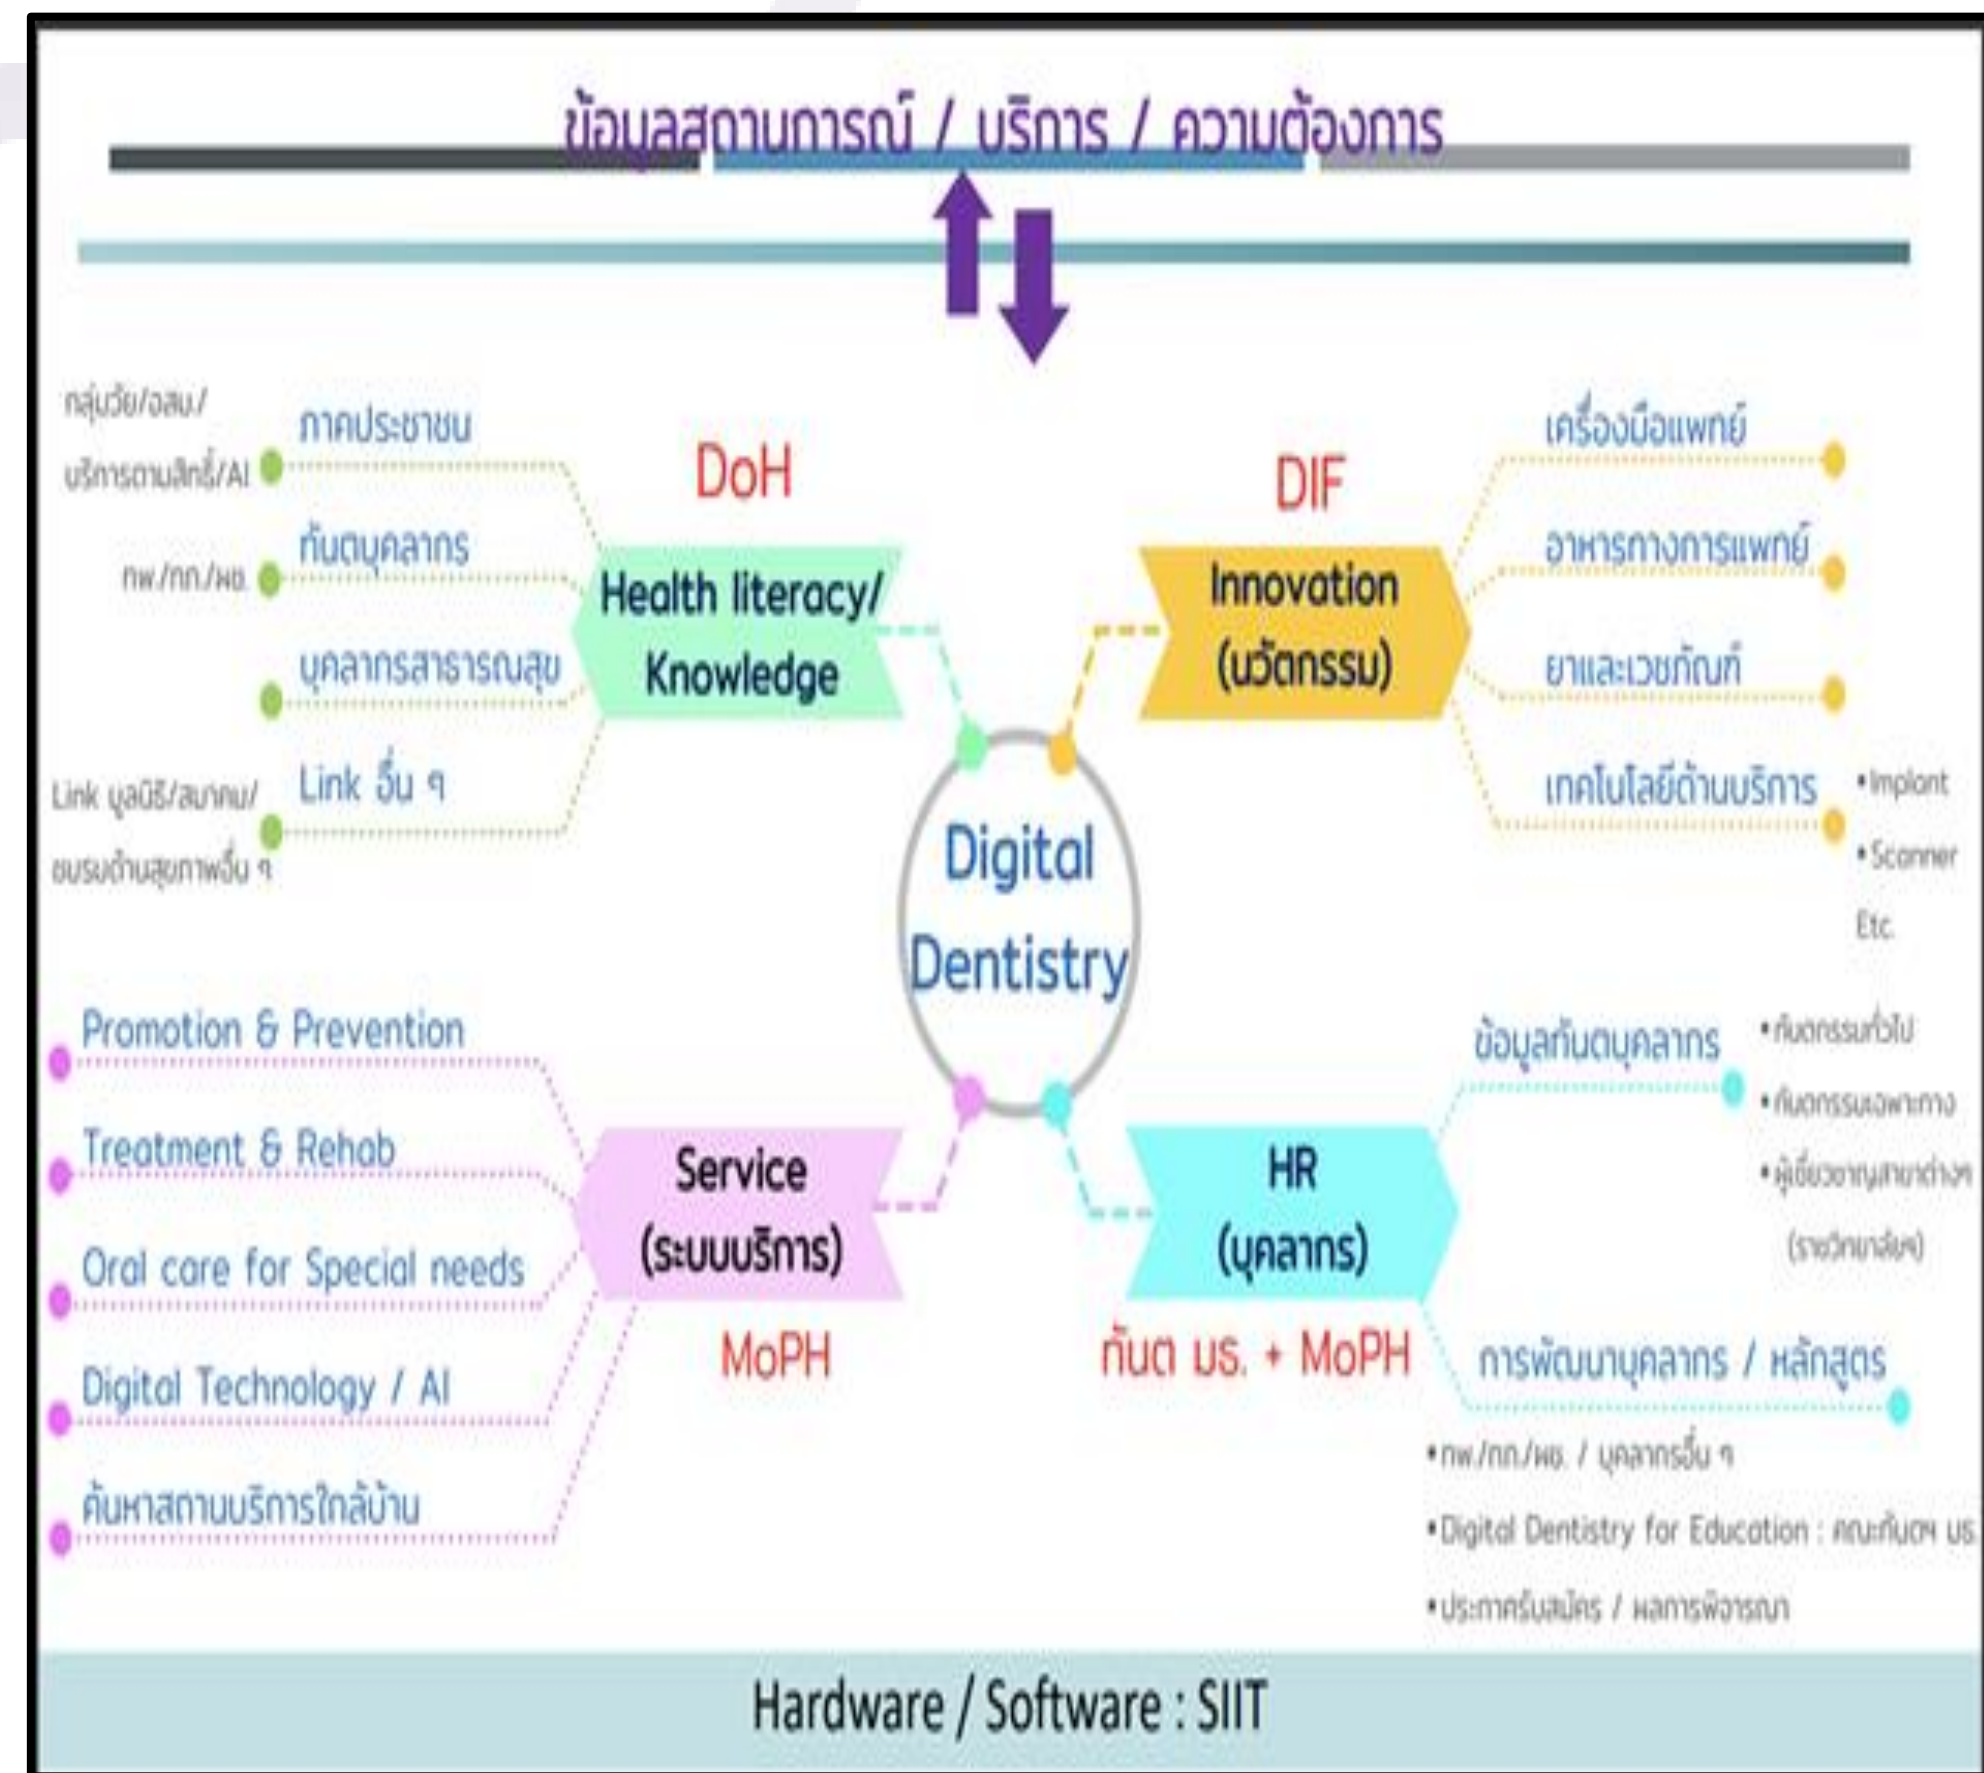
ข้อมูลสถานการณ์ / บริการ / ความต้องการ

กลุ่มวัย/อสม./บริการตามสิทธิ์/AI
ภาคประชาชน

DoH

ทันตบุคลากร
กพ./กก./ผช.

Health literacy/ Knowledge

บุคลากรสาธารณสุข

Link มูลนิธิ/สมาคม/ชมรมด้านสุขภาพอื่น ๆ
Link อื่น ๆ

DIF

Innovation (นวัตกรรม)

เครื่องมือแพทย์
อาหารทางการแพทย์
ยาและเวชภัณฑ์
เทคโนโลยีด้านบริการ
•Implant
•Scanner
Etc.

Digital Dentistry

Promotion & Prevention
Treatment & Rehab
Oral care for Special needs
Digital Technology / AI
ค้นหาสถานบริการใกล้บ้าน

Service (ระบบบริการ)

MoPH

HR (บุคลากร)

ทันต มร. + MoPH

ข้อมูลทันตบุคลากร
•ทันตกรรมทั่วไป
•ทันตกรรมเฉพาะทาง
•ผู้เชี่ยวชาญสาขาต่างๆ (ราชวิทยาลัยฯ)

การพัฒนาบุคลากร / หลักสูตร
•กพ./กก./ผช. / บุคลากรอื่น ๆ
•Digital Dentistry for Education : คณะทันตฯ มร.
•ประกาศรับสมัคร / ผลการพิจารณา

Hardware / Software : SIIT